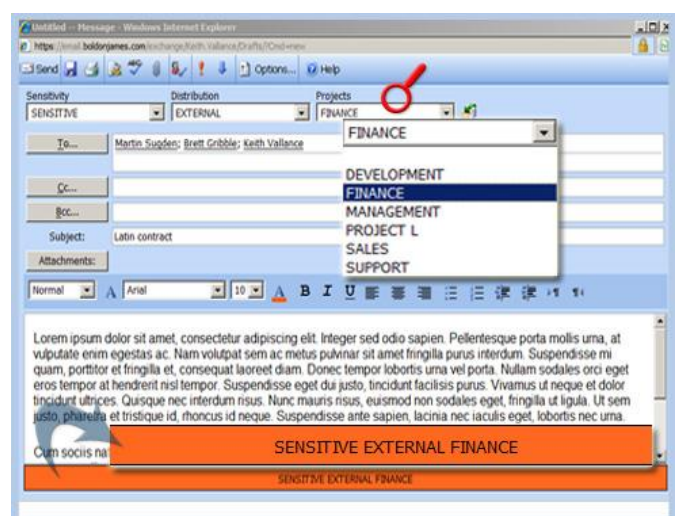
Untitled -- Message - Windows Internet Explorer

https://email.boldonjames.com/exchange/Keith.Vallance/Drafts/?Cmd=new

Send | Options... | Help

Sensitivity
SENSITIVE

Distribution
EXTERNAL

Projects
FINANCE

FINANCE

DEVELOPMENT
FINANCE
MANAGEMENT
PROJECT L
SALES
SUPPORT

To... Martin Sugden; Brett Gribble; Keith Vallance

Cc...

Bcc...

Subject: Latin contract

Attachments:

Normal | Arial | 10 | B I U

Lorem ipsum dolor sit amet, consectetur adipiscing elit. Integer sed odio sapien. Pellentesque porta mollis urna, at vulputate enim egestas ac. Nam volutpat sem ac metus pulvinar sit amet fringilla purus interdum. Suspendisse mi quam, porttitor et fringilla et, consequat laoreet diam. Donec tempor lobortis urna vel porta. Nullam sodales orci eget eros tempor at hendrerit nisl tempor. Suspendisse eget dui justo, tincidunt facilisis purus. Vivamus ut neque et dolor tincidunt ultrices. Quisque nec interdum risus. Nunc mauris risus, euismod non sodales eget, fringilla ut ligula. Ut sem justo, pharetra et tristique id, rhoncus id neque. Suspendisse ante sapien, lacinia nec iaculis eget, lobortis nec urna.

Cum sociis na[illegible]

SENSITIVE EXTERNAL FINANCE

SENSITIVE EXTERNAL FINANCE